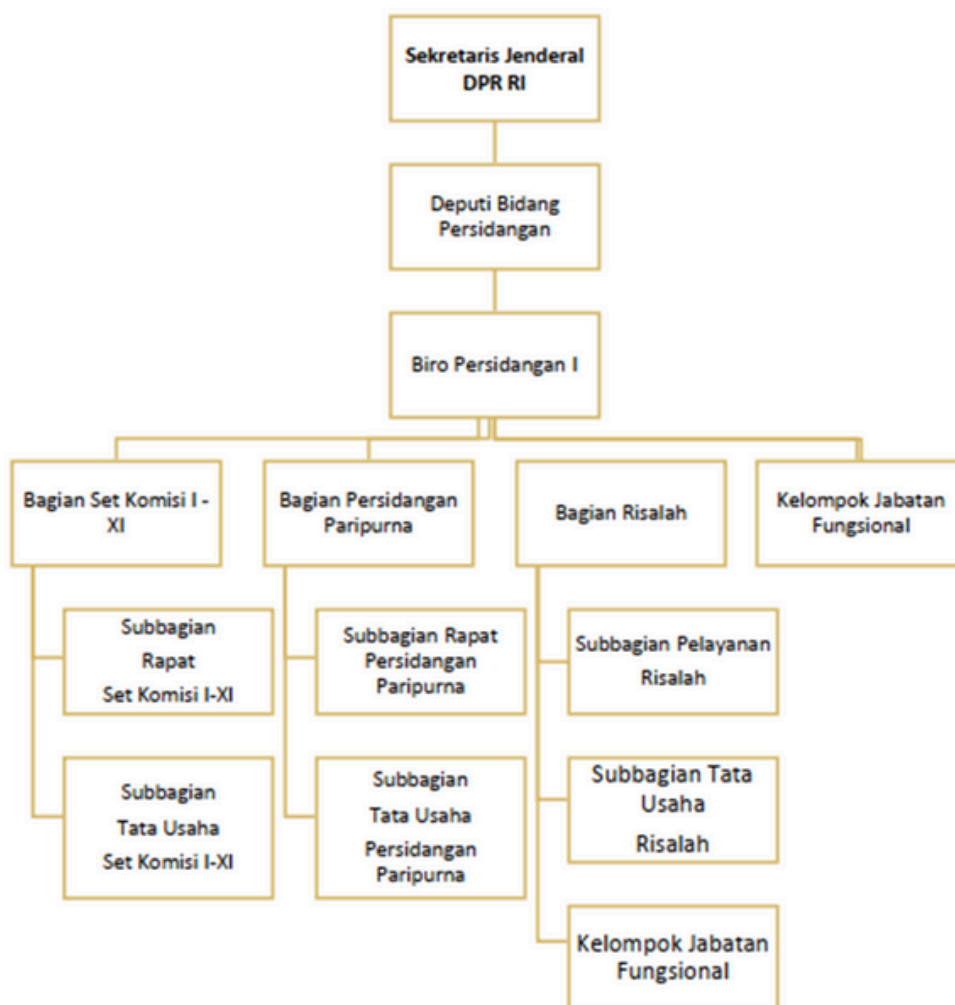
Sekretaris Jenderal DPR RI

Deputi Bidang Persidangan

Biro Persidangan I

Bagian Set Komisi I - XI

Subbagian Rapat Set Komisi I-XI

Subbagian Tata Usaha Set Komisi I-XI

Bagian Persidangan Paripurna

Subbagian Rapat Persidangan Paripurna

Subbagian Tata Usaha Persidangan Paripurna

Bagian Risalah

Subbagian Pelayanan Risalah

Subbagian Tata Usaha Risalah

Kelompok Jabatan Fungsional

Kelompok Jabatan Fungsional